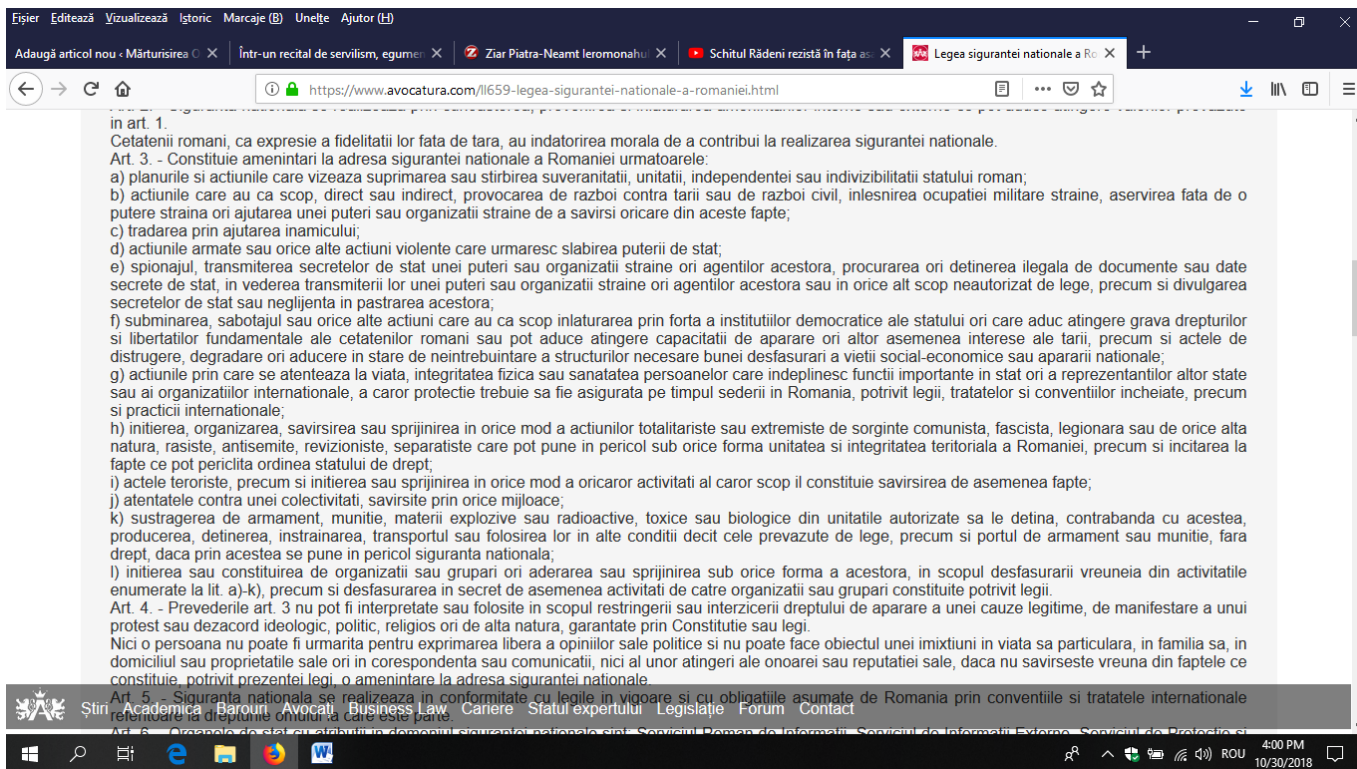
Fișier Editează Vizualizează Istoric Marcaje (B) Unelte Ajutor (H)

Adaugă articol nou ‹ Mărturisirea O ×
Într-un recital de servilism, egumen ×
Ziar Piatra-Neamt Ieromonahul ×
Schitul Rădeni rezistă în fața as ×
Legea sigurantei nationale a Ro ×

https://www.avocatura.com/ll659-legea-sigurantei-nationale-a-romaniei.html

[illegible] in art. 1.
Cetatenii romani, ca expresie a fidelitatii lor fata de tara, au indatorirea morala de a contribui la realizarea sigurantei nationale.
Art. 3. - Constituie amenintari la adresa sigurantei nationale a Romaniei urmatoarele:
a) planurile si actiunile care vizeaza suprimarea sau stirbirea suveranitatii, unitatii, independentei sau indivizibilitatii statului roman;
b) actiunile care au ca scop, direct sau indirect, provocarea de razboi contra tarii sau de razboi civil, inlesnirea ocupatiei militare straine, aservirea fata de o putere straina ori ajutarea unei puteri sau organizatii straine de a savirsi oricare din aceste fapte;
c) tradarea prin ajutarea inamicului;
d) actiunile armate sau orice alte actiuni violente care urmaresc slabirea puterii de stat;
e) spionajul, transmiterea secretelor de stat unei puteri sau organizatii straine ori agentilor acestora, procurarea ori detinerea ilegala de documente sau date secrete de stat, in vederea transmiterii lor unei puteri sau organizatii straine ori agentilor acestora sau in orice alt scop neautorizat de lege, precum si divulgarea secretelor de stat sau neglijenta in pastrarea acestora;
f) subminarea, sabotajul sau orice alte actiuni care au ca scop inlaturarea prin forta a institutiilor democratice ale statului ori care aduc atingere grava drepturilor si libertatilor fundamentale ale cetatenilor romani sau pot aduce atingere capacitatii de aparare ori altor asemenea interese ale tarii, precum si actele de distrugere, degradare ori aducere in stare de neintrebuintare a structurilor necesare bunei desfasurari a vietii social-economice sau apararii nationale;
g) actiunile prin care se atenteaza la viata, integritatea fizica sau sanatatea persoanelor care indeplinesc functii importante in stat ori a reprezentantilor altor state sau ai organizatiilor internationale, a caror protectie trebuie sa fie asigurata pe timpul sederii in Romania, potrivit legii, tratatelor si conventiilor incheiate, precum si practicii internationale;
h) initierea, organizarea, savirsirea sau sprijinirea in orice mod a actiunilor totalitariste sau extremiste de sorginte comunista, fascista, legionara sau de orice alta natura, rasiste, antisemite, revizioniste, separatiste care pot pune in pericol sub orice forma unitatea si integritatea teritoriala a Romaniei, precum si incitarea la fapte ce pot periclita ordinea statului de drept;
i) actele teroriste, precum si initierea sau sprijinirea in orice mod a oricaror activitati al caror scop il constituie savirsirea de asemenea fapte;
j) atentatele contra unei colectivitati, savirsite prin orice mijloace;
k) sustragerea de armament, munitie, materii explozive sau radioactive, toxice sau biologice din unitatile autorizate sa le detina, contrabanda cu acestea, producerea, detinerea, instrainarea, transportul sau folosirea lor in alte conditii decit cele prevazute de lege, precum si portul de armament sau munitie, fara drept, daca prin acestea se pune in pericol siguranta nationala;
l) initierea sau constituirea de organizatii sau grupari ori aderarea sau sprijinirea sub orice forma a acestora, in scopul desfasurarii vreuneia din activitatile enumerate la lit. a)-k), precum si desfasurarea in secret de asemenea activitati de catre organizatii sau grupari constituite potrivit legii.
Art. 4. - Prevederile art. 3 nu pot fi interpretate sau folosite in scopul restringerii sau interzicerii dreptului de aparare a unei cauze legitime, de manifestare a unui protest sau dezacord ideologic, politic, religios ori de alta natura, garantate prin Constitutie sau legi.
Nici o persoana nu poate fi urmarita pentru exprimarea libera a opiniilor sale politice si nu poate face obiectul unei imixtiuni in viata sa particulara, in familia sa, in domiciliul sau proprietatile sale ori in corespondenta sau comunicatii, nici al unor atingeri ale onoarei sau reputatiei sale, daca nu savirseste vreuna din faptele ce constituie, potrivit prezentei legi, o amenintare la adresa sigurantei nationale.
Art. 5. - Siguranta nationala se realizeaza in conformitate cu legile in vigoare si cu obligatiile asumate de Romania prin conventiile si tratatele internationale referitoare la drepturile omului la care este parte.

Știri Academica Barouri Avocați Business Law Cariere Statul expertului Legislație Forum Contact

ROU 4:00 PM 10/30/2018